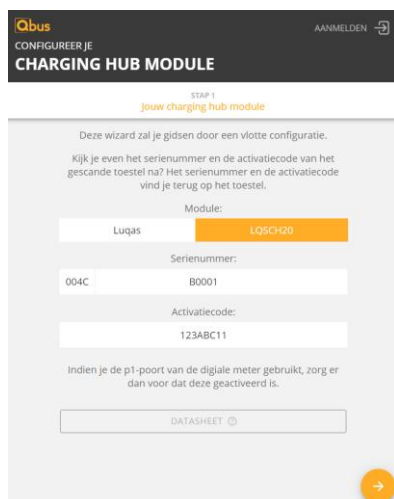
Qbus
CONFIGUREER JE
CHARGING HUB MODULE

AANMELDEN

STAP 1
Jouw charging hub module

Deze wizard zal je gidsen door een vlotte configuratie.

Kijk je even het serienummer en de activatiecode van het gescande toestel na? Het serienummer en de activatiecode vind je terug op het toestel.

Module:

| Luqas | LQSCH20 |
|---|---|

Serienummer:

| 004C | B0001 |
|---|---|

Activatiecode:

123ABC11

Indien je de p1-poort van de digiale meter gebruikt, zorg er dan voor dat deze geactiveerd is.

DATASHEET